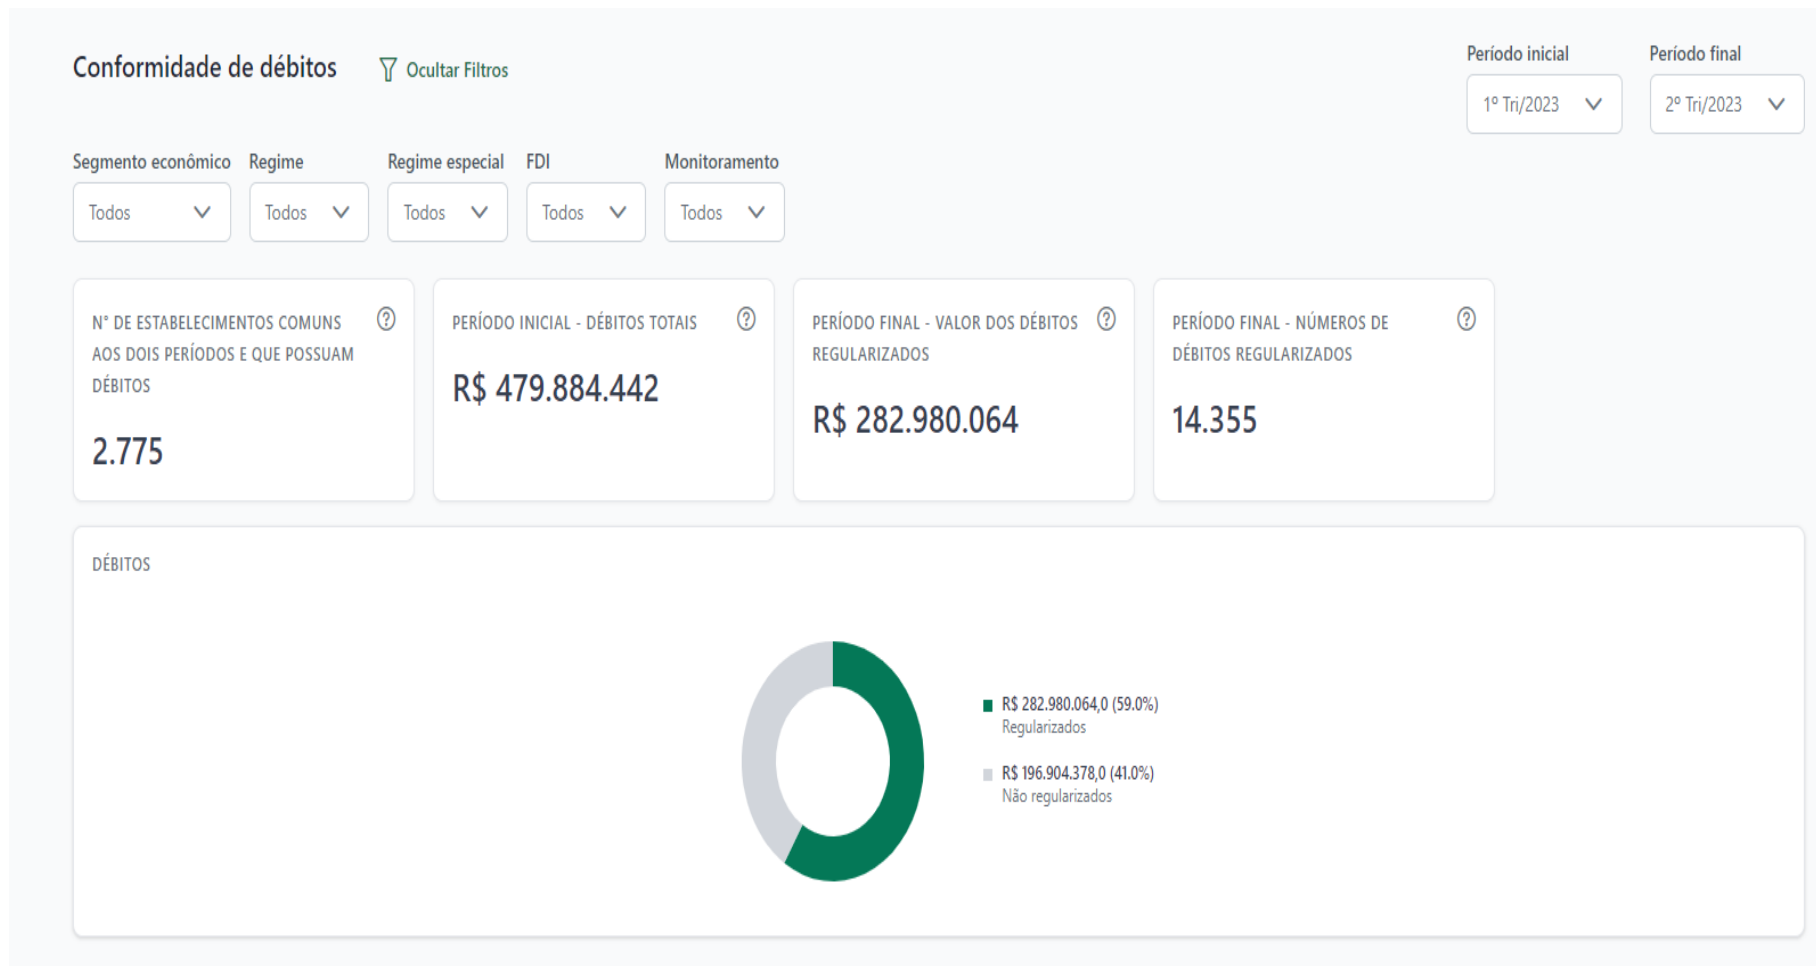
Conformidade de débitos

Ocultar Filtros

Período inicial
1º Tri/2023

Período final
2º Tri/2023

Segmento econômico
Todos

Regime
Todos

Regime especial
Todos

FDI
Todos

Monitoramento
Todos

Nº DE ESTABELECIMENTOS COMUNS AOS DOIS PERÍODOS E QUE POSSUAM DÉBITOS

2.775

PERÍODO INICIAL - DÉBITOS TOTAIS

R$ 479.884.442

PERÍODO FINAL - VALOR DOS DÉBITOS REGULARIZADOS

R$ 282.980.064

PERÍODO FINAL - NÚMEROS DE DÉBITOS REGULARIZADOS

14.355

DÉBITOS

R$ 282.980.064,0 (59.0%)
Regularizados

R$ 196.904.378,0 (41.0%)
Não regularizados